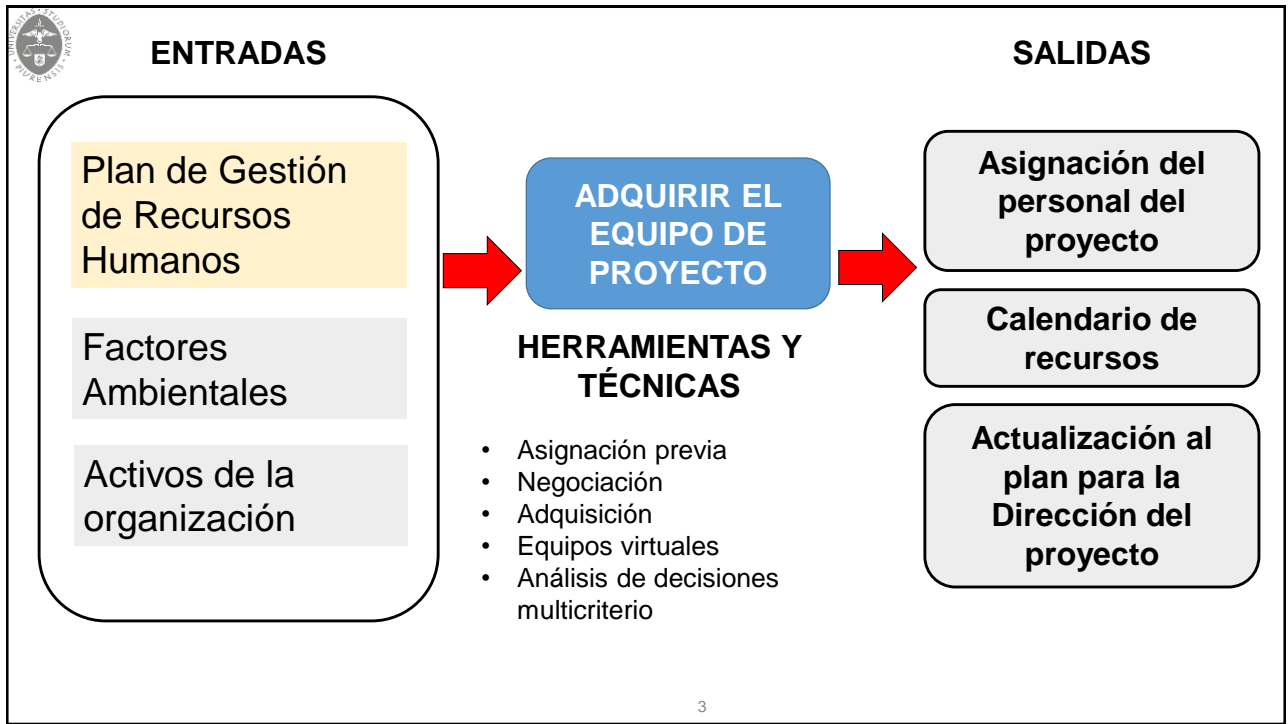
UNIVERSITAS STUDIORUM PIURENSIS

ENTRADAS

SALIDAS

Plan de Gestión de Recursos Humanos

Factores Ambientales

Activos de la organización

ADQUIRIR EL EQUIPO DE PROYECTO

HERRAMIENTAS Y TÉCNICAS

- Asignación previa
- Negociación
- Adquisición
- Equipos virtuales
- Análisis de decisiones multicriterio

Asignación del personal del proyecto

Calendario de recursos

Actualización al plan para la Dirección del proyecto

3